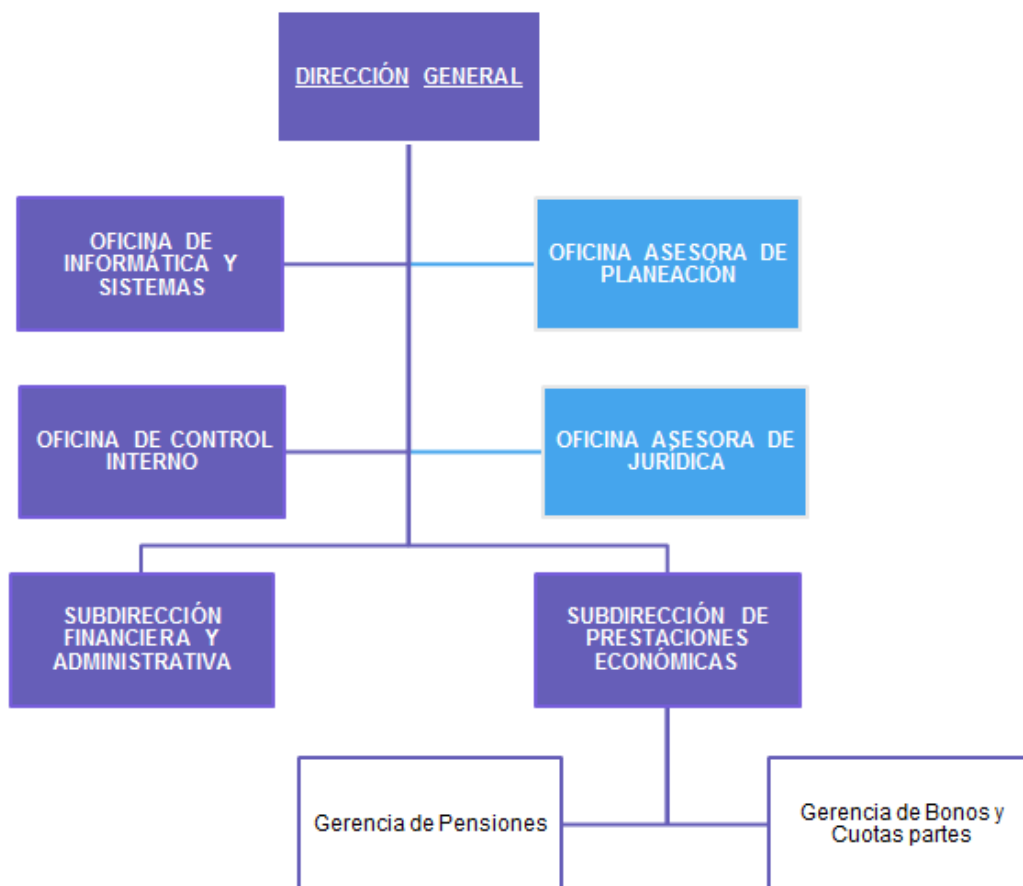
DIRECCIÓN GENERAL

OFICINA DE INFORMÁTICA Y SISTEMAS

OFICINA ASESORA DE PLANEACIÓN

OFICINA DE CONTROL INTERNO

OFICINA ASESORA DE JURÍDICA

SUBDIRECCIÓN FINANCIERA Y ADMINISTRATIVA

SUBDIRECCIÓN DE PRESTACIONES ECONÓMICAS

Gerencia de Pensiones

Gerencia de Bonos y Cuotas partes